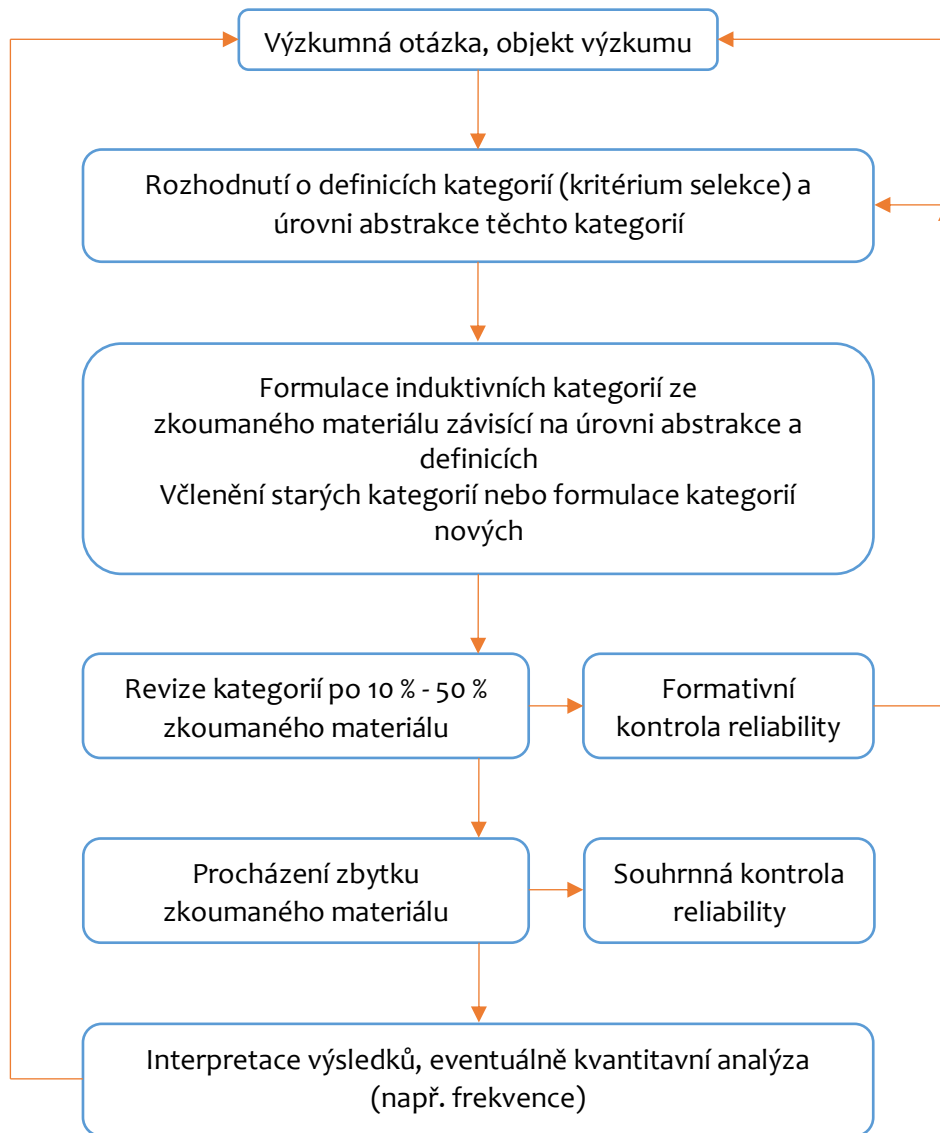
Výzkumná otázka, objekt výzkumu

Rozhodnutí o definicích kategorií (kritérium selekce) a úrovni abstrakce těchto kategorií

Formulace induktivních kategorií ze zkoumaného materiálu závisící na úrovni abstrakce a definicích
Včlenění starých kategorií nebo formulace kategorií nových

Revize kategorií po 10 % - 50 % zkoumaného materiálu

Formativní kontrola reliability

Procházení zbytku zkoumaného materiálu

Souhrnná kontrola reliability

Interpretace výsledků, eventuálně kvantitavní analýza (např. frekvence)